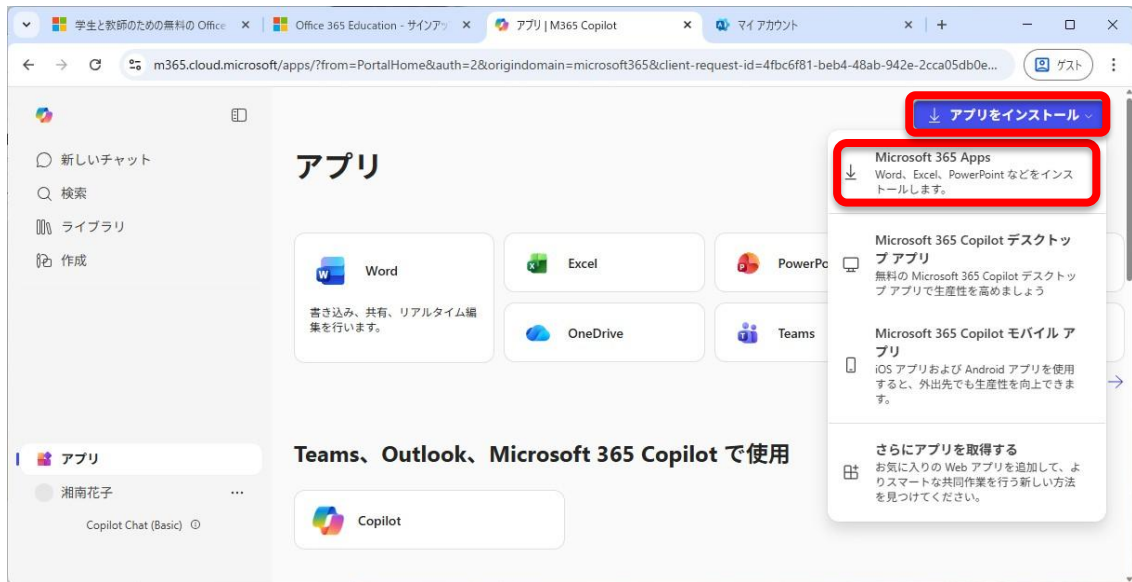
学生と教師のための無料の Office ×
Office 365 Education - サインアッ ×
アプリ | M365 Copilot ×
マイ アカウント ×
+

m365.cloud.microsoft/apps/?from=PortalHome&auth=2&origindomain=microsoft365&client-request-id=4fbc6f81-beb4-48ab-942e-2cca05db0e...
ゲスト

新しいチャット
検索
ライブラリ
作成

アプリ

Word
書き込み、共有、リアルタイム編集を行います。

Excel
PowerPo
OneDrive
Teams

アプリをインストール

Microsoft 365 Apps
Word、Excel、PowerPoint などをインストールします。

Microsoft 365 Copilot デスクトップ アプリ
無料の Microsoft 365 Copilot デスクトップ アプリで生産性を高めましょう

Microsoft 365 Copilot モバイル アプリ
iOS アプリおよび Android アプリを使用すると、外出先でも生産性を向上できます。

さらにアプリを取得する
お気に入りの Web アプリを追加して、よりスマートな共同作業を行う新しい方法を見つけてください。

Teams、Outlook、Microsoft 365 Copilot で使用

Copilot

アプリ
湘南花子 ...
Copilot Chat (Basic)